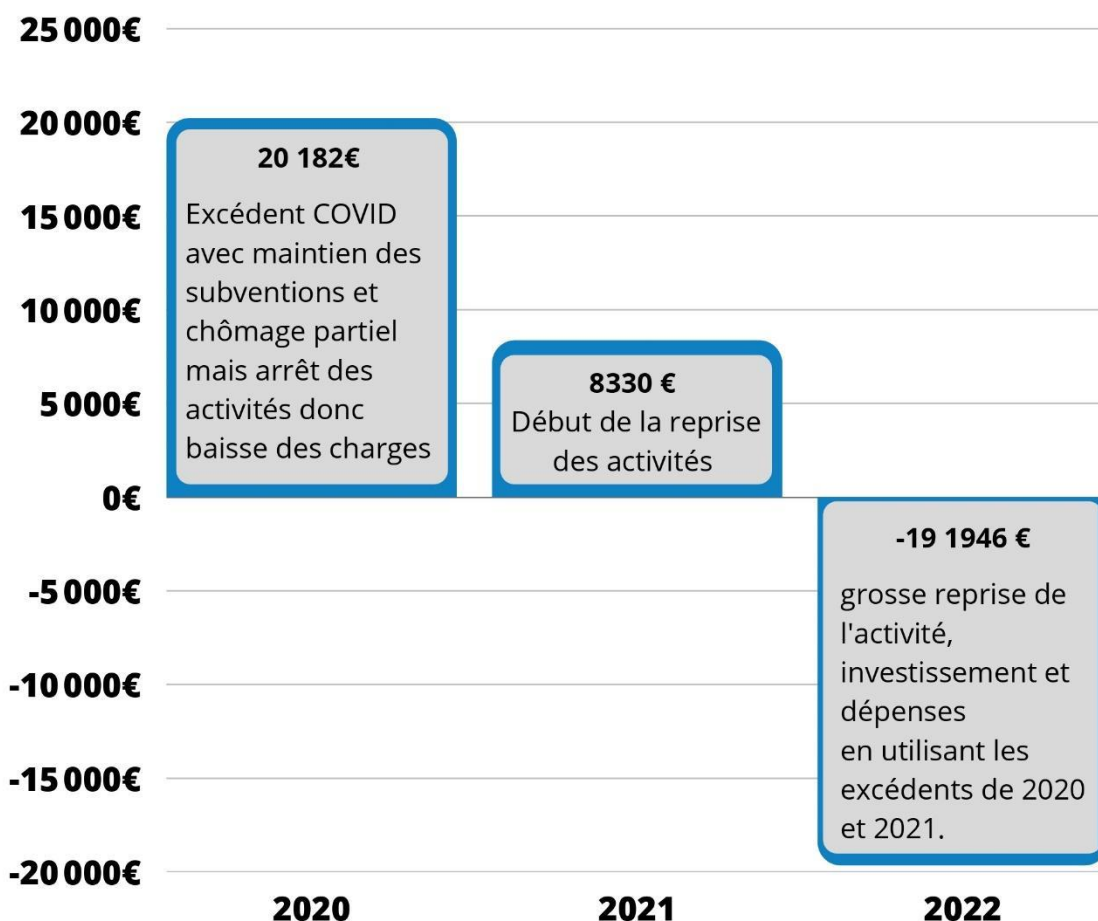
25 000€
20 000€
15 000€
10 000€
5 000€
0€
-5 000€
-10 000€
-15 000€
-20 000€

20 182€
Excédent COVID avec maintien des subventions et chômage partiel mais arrêt des activités donc baisse des charges

8330 €
Début de la reprise des activités

-19 1946 €
grosse reprise de l'activité, investissement et dépenses
en utilisant les excédents de 2020 et 2021.

2020
2021
2022